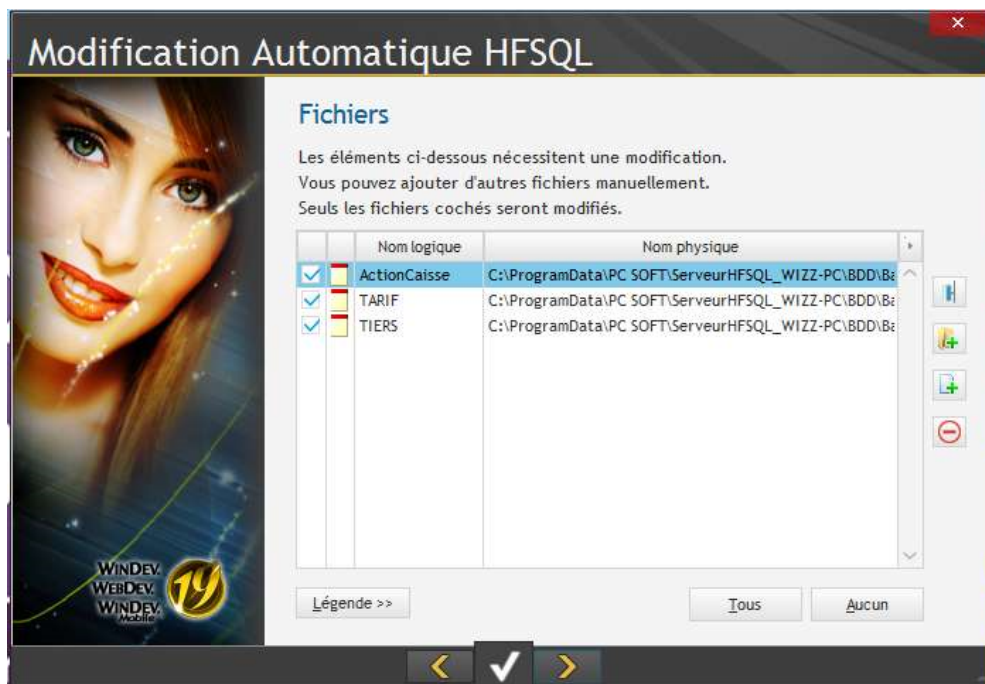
Modification Automatique HFSQL

Fichiers

Les éléments ci-dessous nécessitent une modification.
Vous pouvez ajouter d'autres fichiers manuellement.
Seuls les fichiers cochés seront modifiés.

| | | Nom logique | Nom physique |
|---|---|---|---|
| ✓ | | ActionCaisse | C:\ProgramData\PC SOFT\ServeurHFSQL_WIZZ-PC\BDD\Ba |
| ✓ | | TARIF | C:\ProgramData\PC SOFT\ServeurHFSQL_WIZZ-PC\BDD\Ba |
| ✓ | | TIERS | C:\ProgramData\PC SOFT\ServeurHFSQL_WIZZ-PC\BDD\Ba |

Légende >>

Tous

Aucun

WINDEV
WEBDEV
WINDEV Mobile
19